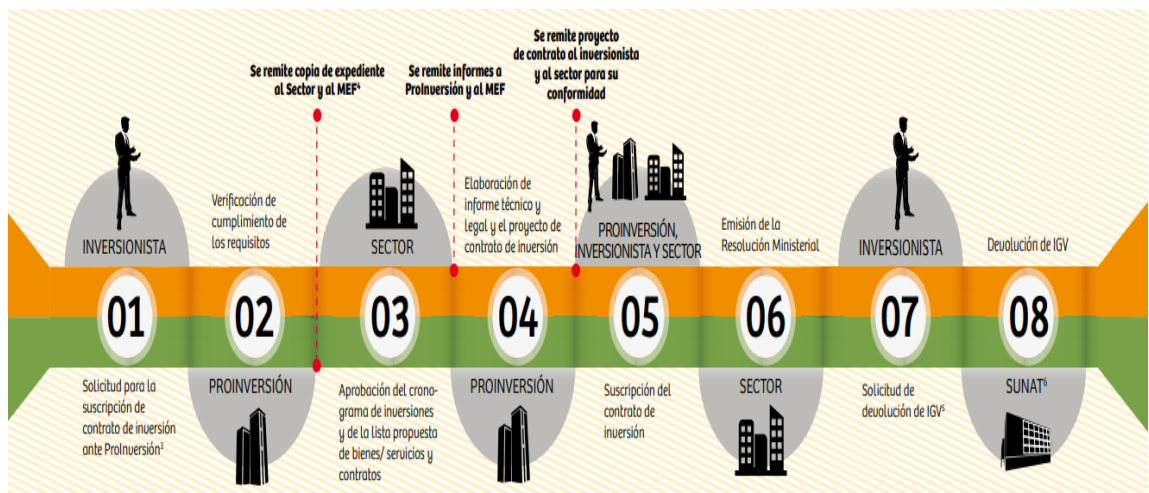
Se remite copia de expediente al Sector y al MEF$^4$

Se remite informes a ProInversión y al MEF

Se remite proyecto de contrato al inversionista y al sector para su conformidad

INVERSIONISTA

01

Solicitud para la suscripción de contrato de inversión ante ProInversión$^3$

Verificación de cumplimiento de los requisitos

02

PROINVERSIÓN

SECTOR

03

Aprobación del cronograma de inversiones y de la lista propuesta de bienes/ servicios y contratos

Elaboración de informe técnico y legal y el proyecto de contrato de inversión

04

PROINVERSIÓN

PROINVERSIÓN, INVERSIONISTA Y SECTOR

05

Suscripción del contrato de inversión

Emisión de la Resolución Ministerial

06

SECTOR

INVERSIONISTA

07

Solicitud de devolución de IGV$^5$

Devolución de IGV

08

SUNAT$^6$